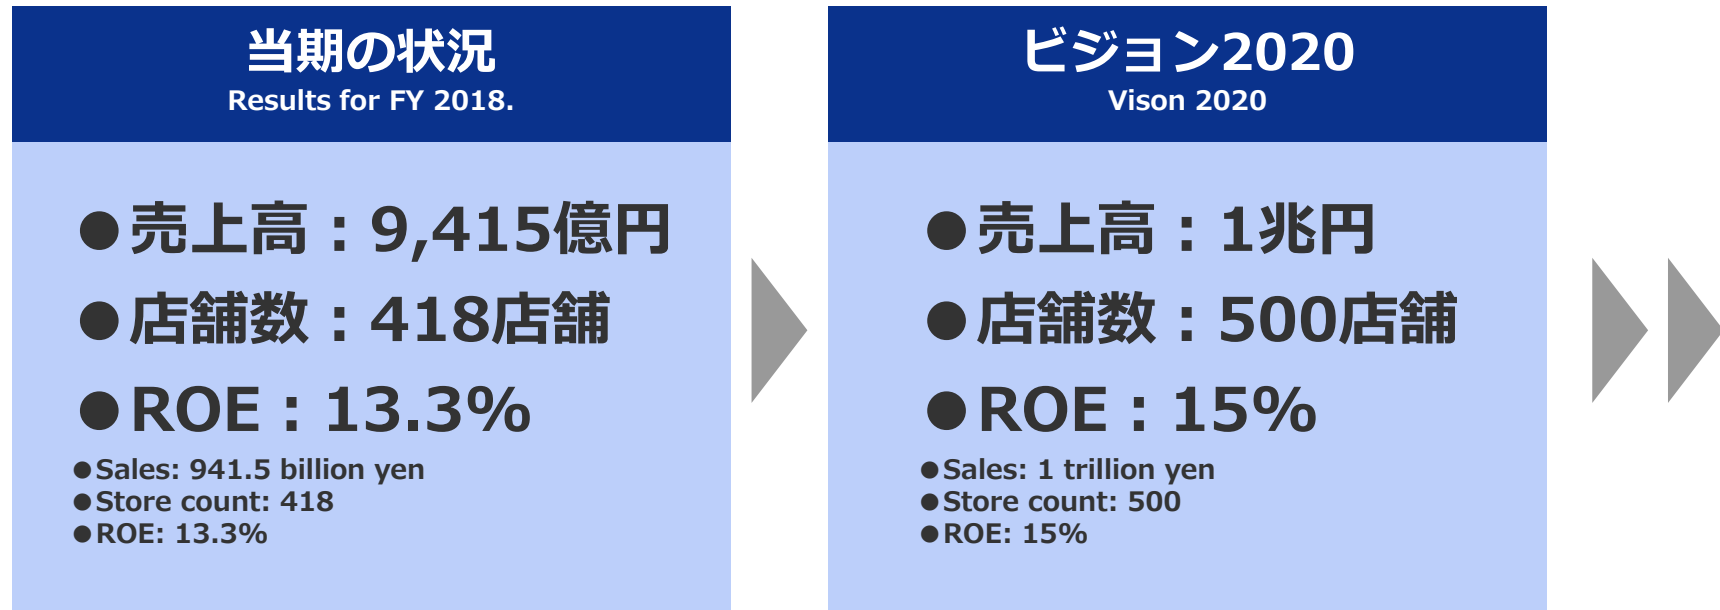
当期の状況
Results for FY 2018.

●売上高：9,415億円
●店舗数：418店舗
●ROE：13.3%
●Sales: 941.5 billion yen
●Store count: 418
●ROE: 13.3%

ビジョン2020
Vison 2020

●売上高：1兆円
●店舗数：500店舗
●ROE：15%
●Sales: 1 trillion yen
●Store count: 500
●ROE: 15%